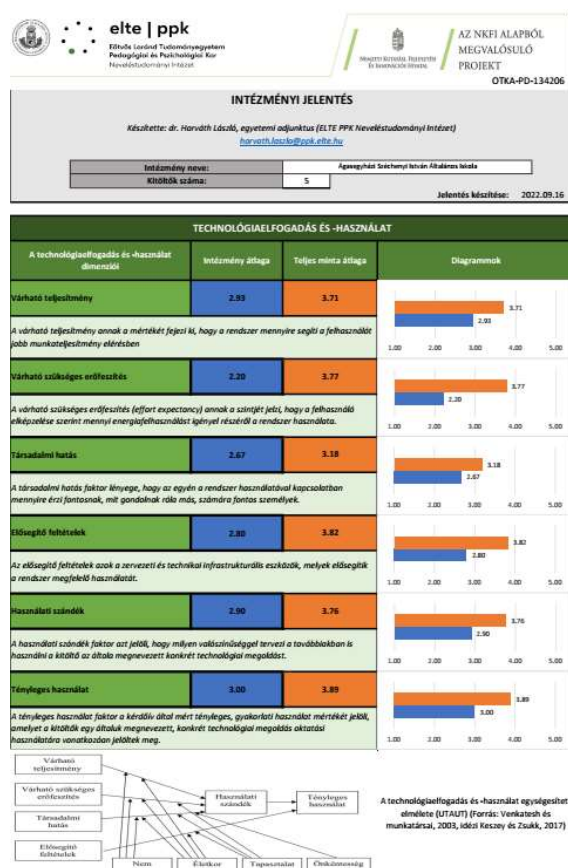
elte | ppk
Eötvös Loránd Tudományegyetem
Pedagógiai és Pszichológiai Kar
Neveléstudományi Intézet

Nemzeti Kutatási, Fejlesztési és Innovációs Hivatal

AZ NKFI ALAPBÓL MEGVALÓSULÓ PROJEKT

OTKA-PD-134206

INTÉZMÉNYI JELENTÉS

Készítette: dr. Horváth László, egyetemi adjunktus (ELTE PPK Neveléstudományi Intézet)
horvath.laszlo@ppk.elte.hu

| Intézmény neve: | Ágasegyházi Széchenyi István Általános Iskola |
|---|---|
| Kitöltők száma: | 5 |

Jelentés készítése: 2022.09.16

TECHNOLÓGIAELFOGADÁS ÉS -HASZNÁLAT

| A technológiaelfogadás és -használat dimenziói | Intézmény átlaga | Teljes minta átlaga | Diagrammok |
|---|---|---|---|
| Várható teljesítmény | 2.93 | 3.71 | 3.71 / 2.93 |
| A várható teljesítmény annak a mértékét fejezi ki, hogy a rendszer mennyire segíti a felhasználót jobb munkateljesítmény elérésben | | | 1.00 2.00 3.00 4.00 5.00 |
| Várható szükséges erőfeszítés | 2.20 | 3.77 | 3.77 / 2.20 |
| A várható szükséges erőfeszítés (effort expectancy) annak a szintjét jelzi, hogy a felhasználó elképzelése szerint mennyi energiafelhasználást igényel részéről a rendszer használata. | | | 1.00 2.00 3.00 4.00 5.00 |
| Társadalmi hatás | 2.67 | 3.18 | 3.18 / 2.67 |
| A társadalmi hatás faktor lényege, hogy az egyén a rendszer használatával kapcsolatban mennyire érzi fontosnak, mit gondolnak róla más, számára fontos személyek. | | | 1.00 2.00 3.00 4.00 5.00 |
| Elősegítő feltételek | 2.80 | 3.82 | 3.82 / 2.80 |
| Az elősegítő feltételek azok a zervezeti és technikai infrastrukturális eszközök, melyek elősegítik a rendszer megfelelő használatát. | | | 1.00 2.00 3.00 4.00 5.00 |
| Használati szándék | 2.90 | 3.76 | 3.76 / 2.90 |
| A használati szándék faktor azt jelöli, hogy milyen valószínűséggel tervezi a továbbiakban is használni a kitöltő az általa megnevezett konkrét technológiai megoldást. | | | 1.00 2.00 3.00 4.00 5.00 |
| Tényleges használat | 3.00 | 3.89 | 3.89 / 3.00 |
| A tényleges használat faktor a kérdőív által mért tényleges, gyakorlati használat mértékét jelöli, amelyet a kitöltők egy általuk megnevezett, konkrét technológiai megoldás oktatási használatára vonatkozóan jelöltek meg. | | | 1.00 2.00 3.00 4.00 5.00 |

Várható teljesítmény
Várható szükséges erőfeszítés
Társadalmi hatás
Elősegítő feltételek
Használati szándék
Tényleges használat
Nem
Életkor
Tapasztalat
Önkéntesség

A technológiaelfogadás és -használat egységesített elmélete (UTAUT) (Forrás: Venkatesh és munkatársai, 2003, idézi Keszey és Zsukk, 2017)